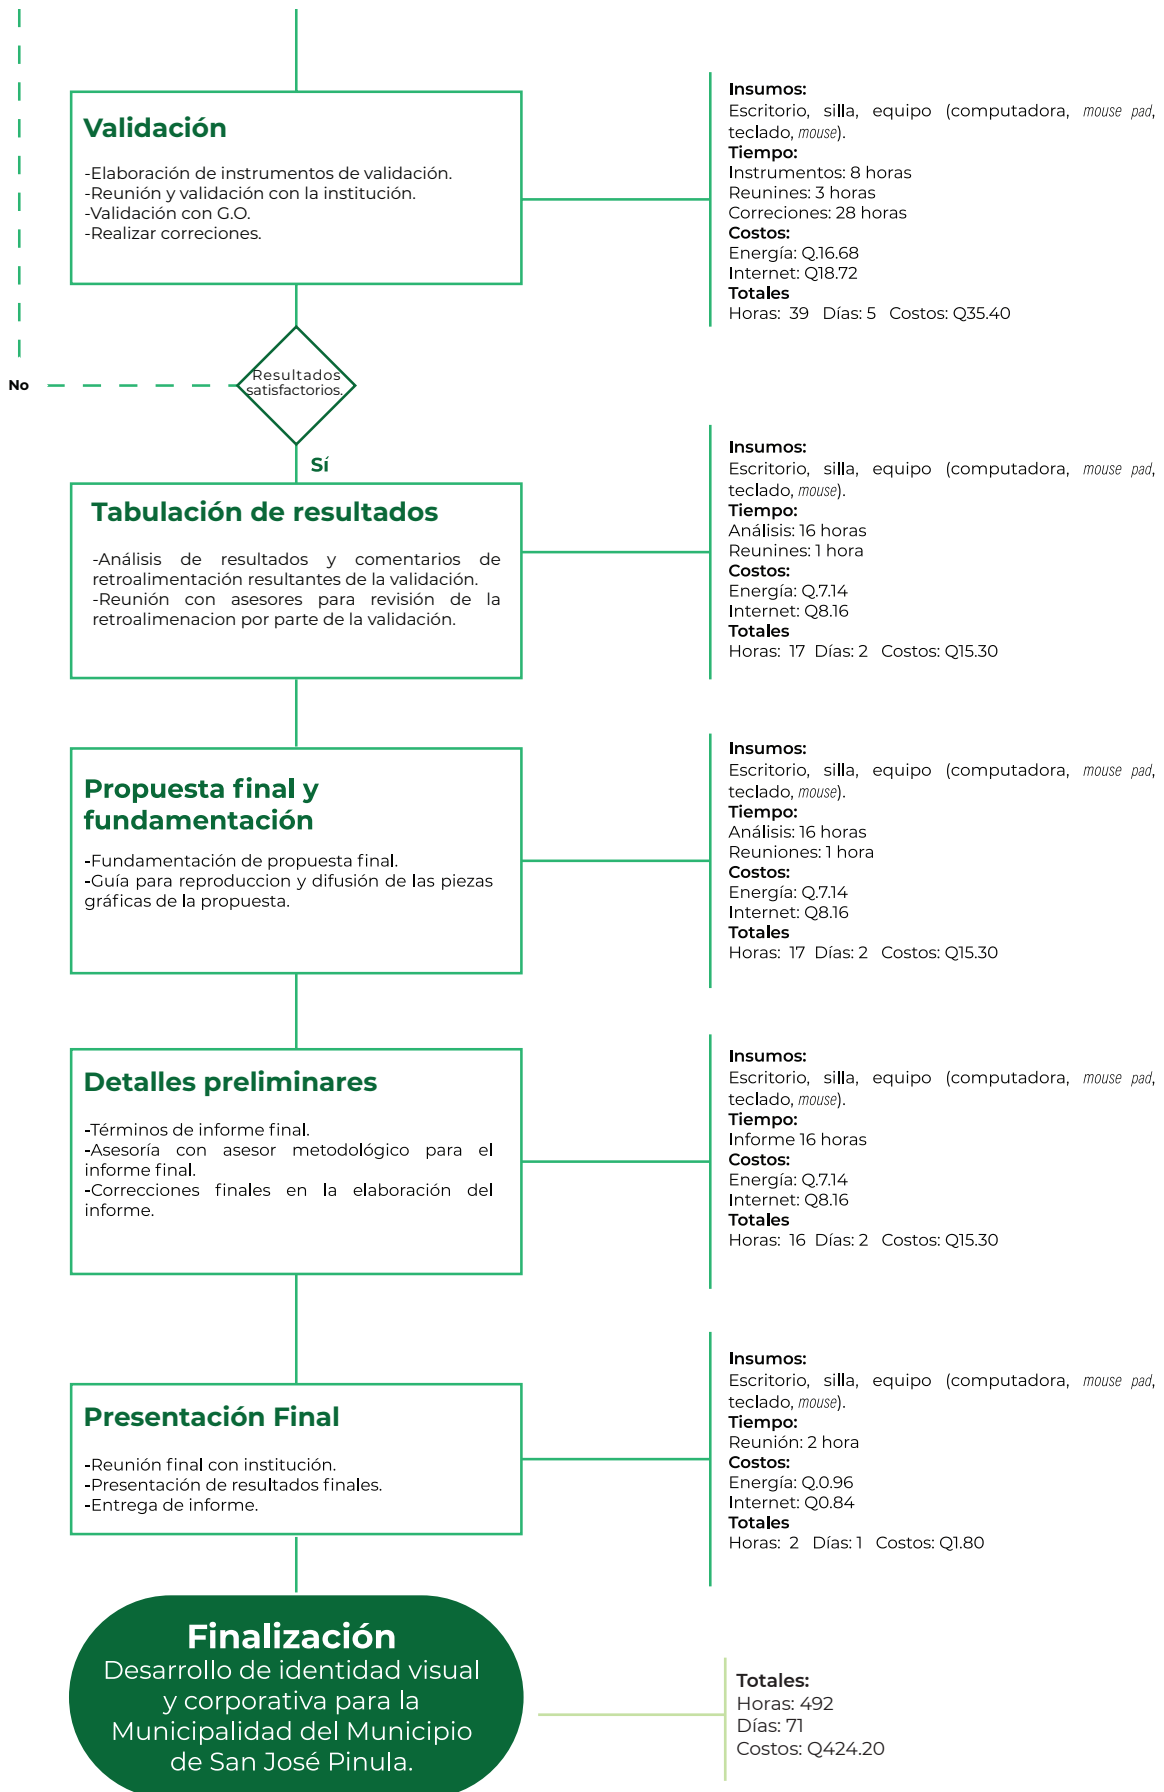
Validación

-Elaboración de instrumentos de validación.
-Reunión y validación con la institución.
-Validación con G.O.
-Realizar correciones.

Insumos:
Escritorio, silla, equipo (computadora, mouse pad, teclado, mouse).
Tiempo:
Instrumentos: 8 horas
Reunines: 3 horas
Correciones: 28 horas
Costos:
Energía: Q.16.68
Internet: Q18.72
Totales
Horas: 39 Días: 5 Costos: Q35.40

No

Resultados satisfactorios.

Sí

Tabulación de resultados

-Análisis de resultados y comentarios de retroalimentación resultantes de la validación.
-Reunión con asesores para revisión de la retroalimenacion por parte de la validación.

Insumos:
Escritorio, silla, equipo (computadora, mouse pad, teclado, mouse).
Tiempo:
Análisis: 16 horas
Reunines: 1 hora
Costos:
Energía: Q.7.14
Internet: Q8.16
Totales
Horas: 17 Días: 2 Costos: Q15.30

Propuesta final y fundamentación

-Fundamentación de propuesta final.
-Guía para reproduccion y difusión de las piezas gráficas de la propuesta.

Insumos:
Escritorio, silla, equipo (computadora, mouse pad, teclado, mouse).
Tiempo:
Análisis: 16 horas
Reuniones: 1 hora
Costos:
Energía: Q.7.14
Internet: Q8.16
Totales
Horas: 17 Días: 2 Costos: Q15.30

Detalles preliminares

-Términos de informe final.
-Asesoría con asesor metodológico para el informe final.
-Correcciones finales en la elaboración del informe.

Insumos:
Escritorio, silla, equipo (computadora, mouse pad, teclado, mouse).
Tiempo:
Informe 16 horas
Costos:
Energía: Q.7.14
Internet: Q8.16
Totales
Horas: 16 Días: 2 Costos: Q15.30

Presentación Final

-Reunión final con institución.
-Presentación de resultados finales.
-Entrega de informe.

Insumos:
Escritorio, silla, equipo (computadora, mouse pad, teclado, mouse).
Tiempo:
Reunión: 2 hora
Costos:
Energía: Q.0.96
Internet: Q0.84
Totales
Horas: 2 Días: 1 Costos: Q1.80

Finalización
Desarrollo de identidad visual y corporativa para la Municipalidad del Municipio de San José Pinula.

Totales:
Horas: 492
Días: 71
Costos: Q424.20